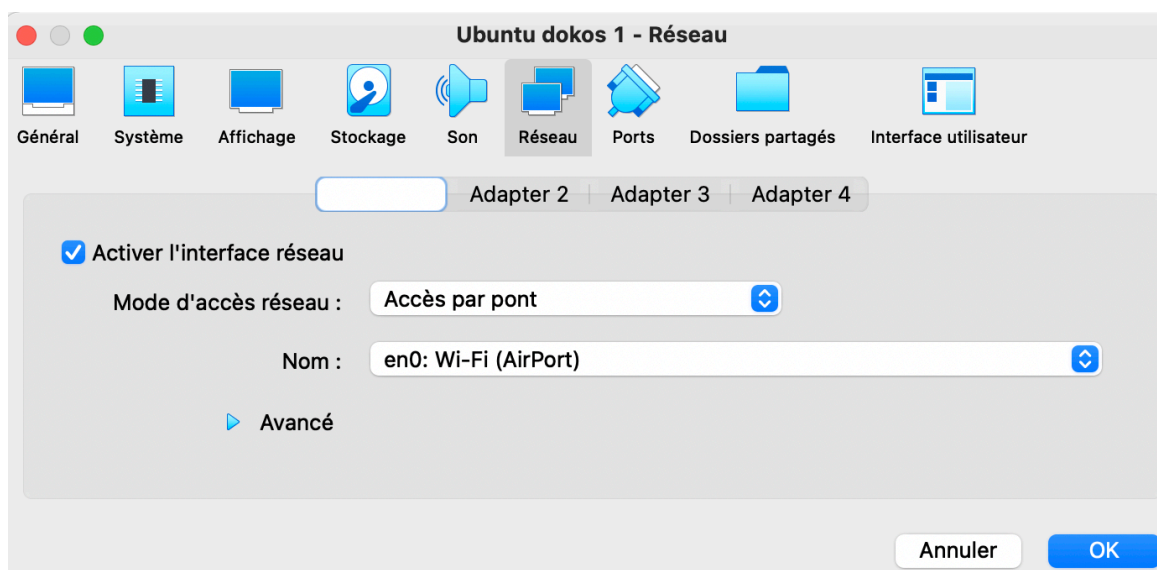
Ubuntu dokos 1 - Réseau

Général Système Affichage Stockage Son Réseau Ports Dossiers partagés Interface utilisateur

Adapter 2 Adapter 3 Adapter 4

Activer l'interface réseau

Mode d'accès réseau : Accès par pont

Nom : en0: Wi-Fi (AirPort)

Avancé

Annuler OK